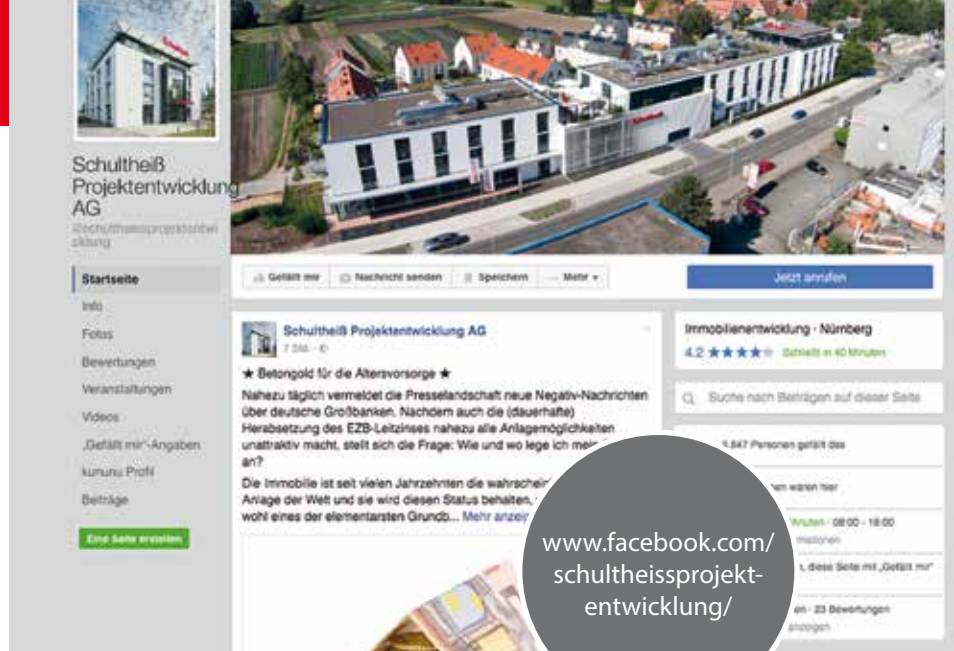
Schultheiß Projektentwicklung AG
@schultheissprojektentwicklung

Startseite
Info
Fotos
Bewertungen
Veranstaltungen
Videos
„Gefällt mir"-Angaben
kununu Profil
Beiträge
Eine Seite erstellen

Gefällt mir · Nachricht senden · Speichern · Mehr
Jetzt anrufen

Schultheiß Projektentwicklung AG
7 Std.

★ Betongold für die Altersvorsorge ★
Nahezu täglich vermeldet die Presselandschaft neue Negativ-Nachrichten über deutsche Großbanken. Nachdem auch die (dauerhafte) Herabsetzung des EZB-Leitzinses nahezu alle Anlagemöglichkeiten unattraktiv macht, stellt sich die Frage: Wie und wo lege ich mein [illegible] an?
Die Immobilie ist seit vielen Jahrzehnten die wahrschei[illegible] Anlage der Welt und sie wird diesen Status behalten, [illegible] wohl eines der elementarsten Grundb... Mehr anzeig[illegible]

Immobilienentwicklung · Nürnberg
4.2 ★★★★ Schließt in 40 Minuten

Suche nach Beiträgen auf dieser Seite

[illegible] 5.647 Personen gefällt das
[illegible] waren hier
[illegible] Minuten · 08:00 - 18:00
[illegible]
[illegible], diese Seite mit „Gefällt mir"
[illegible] · 23 Bewertungen
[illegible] anzeigen

www.facebook.com/schultheissprojektentwicklung/